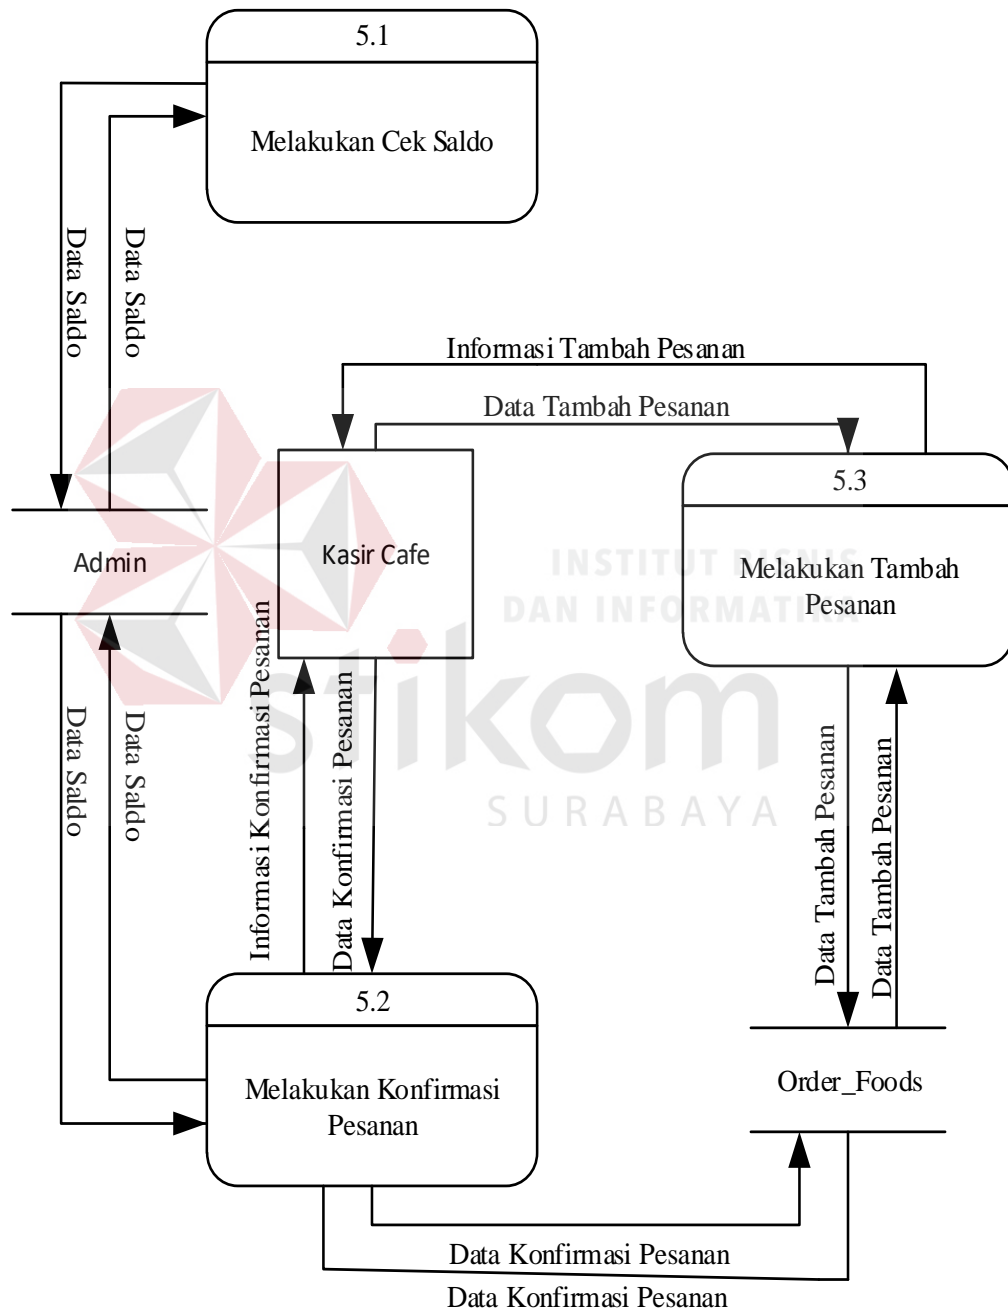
5.1

Melakukan Cek Saldo

Data Saldo

Data Saldo

Informasi Tambah Pesanan

Data Tambah Pesanan

Kasir Cafe

Admin

5.3

Melakukan Tambah Pesanan

INSTITUT BISNIS DAN INFORMATIKA

stikom

SURABAYA

Informasi Konfirmasi Pesanan

Data Konfirmasi Pesanan

Data Saldo

Data Saldo

Data Tambah Pesanan

Data Tambah Pesanan

5.2

Melakukan Konfirmasi Pesanan

Order_Foods

Data Konfirmasi Pesanan

Data Konfirmasi Pesanan